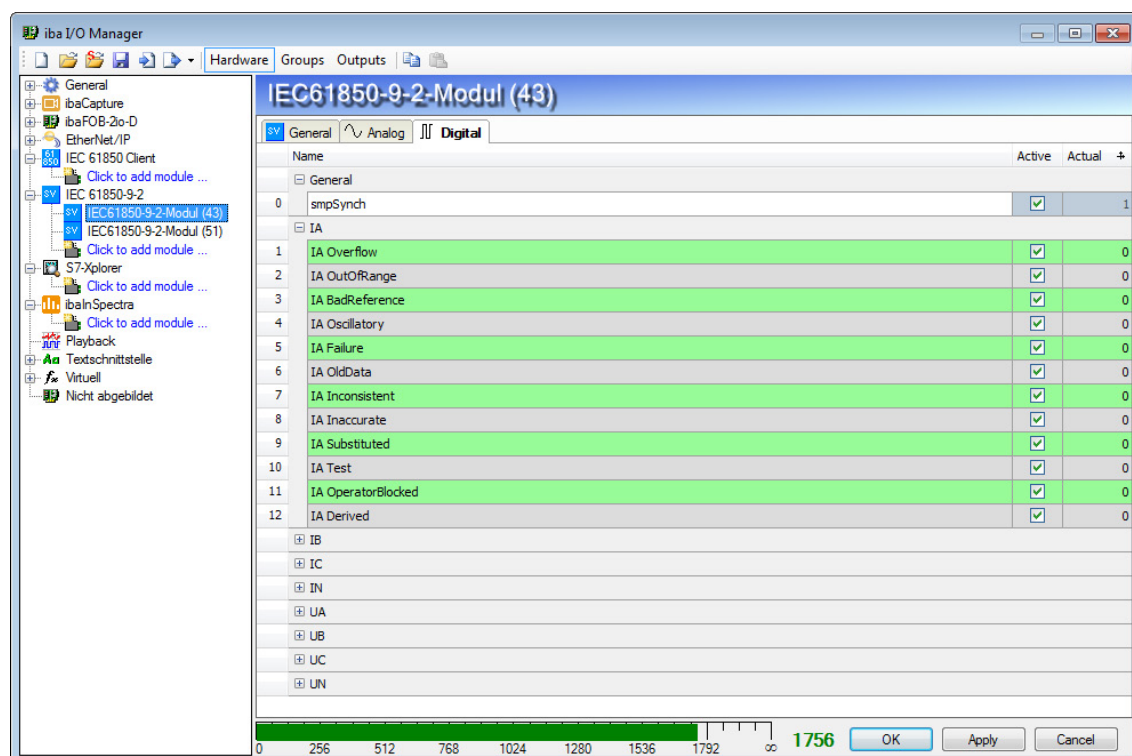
iba I/O Manager

Hardware Groups Outputs

General
ibaCapture
ibaFOB-2io-D
EtherNet/IP
IEC 61850 Client
Click to add module ...
IEC 61850-9-2
IEC61850-9-2-Modul (43)
IEC61850-9-2-Modul (51)
Click to add module ...
S7-Xplorer
Click to add module ...
ibaInSpectra
Click to add module ...
Playback
Textschnittstelle
Virtuell
Nicht abgebildet

IEC61850-9-2-Modul (43)

General Analog Digital

| | Name | Active | Actual |
|---|---|---|---|
| | General | | |
| 0 | smpSynch | ☑ | 1 |
| | IA | | |
| 1 | IA Overflow | ☑ | 0 |
| 2 | IA OutOfRange | ☑ | 0 |
| 3 | IA BadReference | ☑ | 0 |
| 4 | IA Oscillatory | ☑ | 0 |
| 5 | IA Failure | ☑ | 0 |
| 6 | IA OldData | ☑ | 0 |
| 7 | IA Inconsistent | ☑ | 0 |
| 8 | IA Inaccurate | ☑ | 0 |
| 9 | IA Substituted | ☑ | 0 |
| 10 | IA Test | ☑ | 0 |
| 11 | IA OperatorBlocked | ☑ | 0 |
| 12 | IA Derived | ☑ | 0 |
| | IB | | |
| | IC | | |
| | IN | | |
| | UA | | |
| | UB | | |
| | UC | | |
| | UN | | |

0 256 512 768 1024 1280 1536 1792 ∞ 1756 OK Apply Cancel